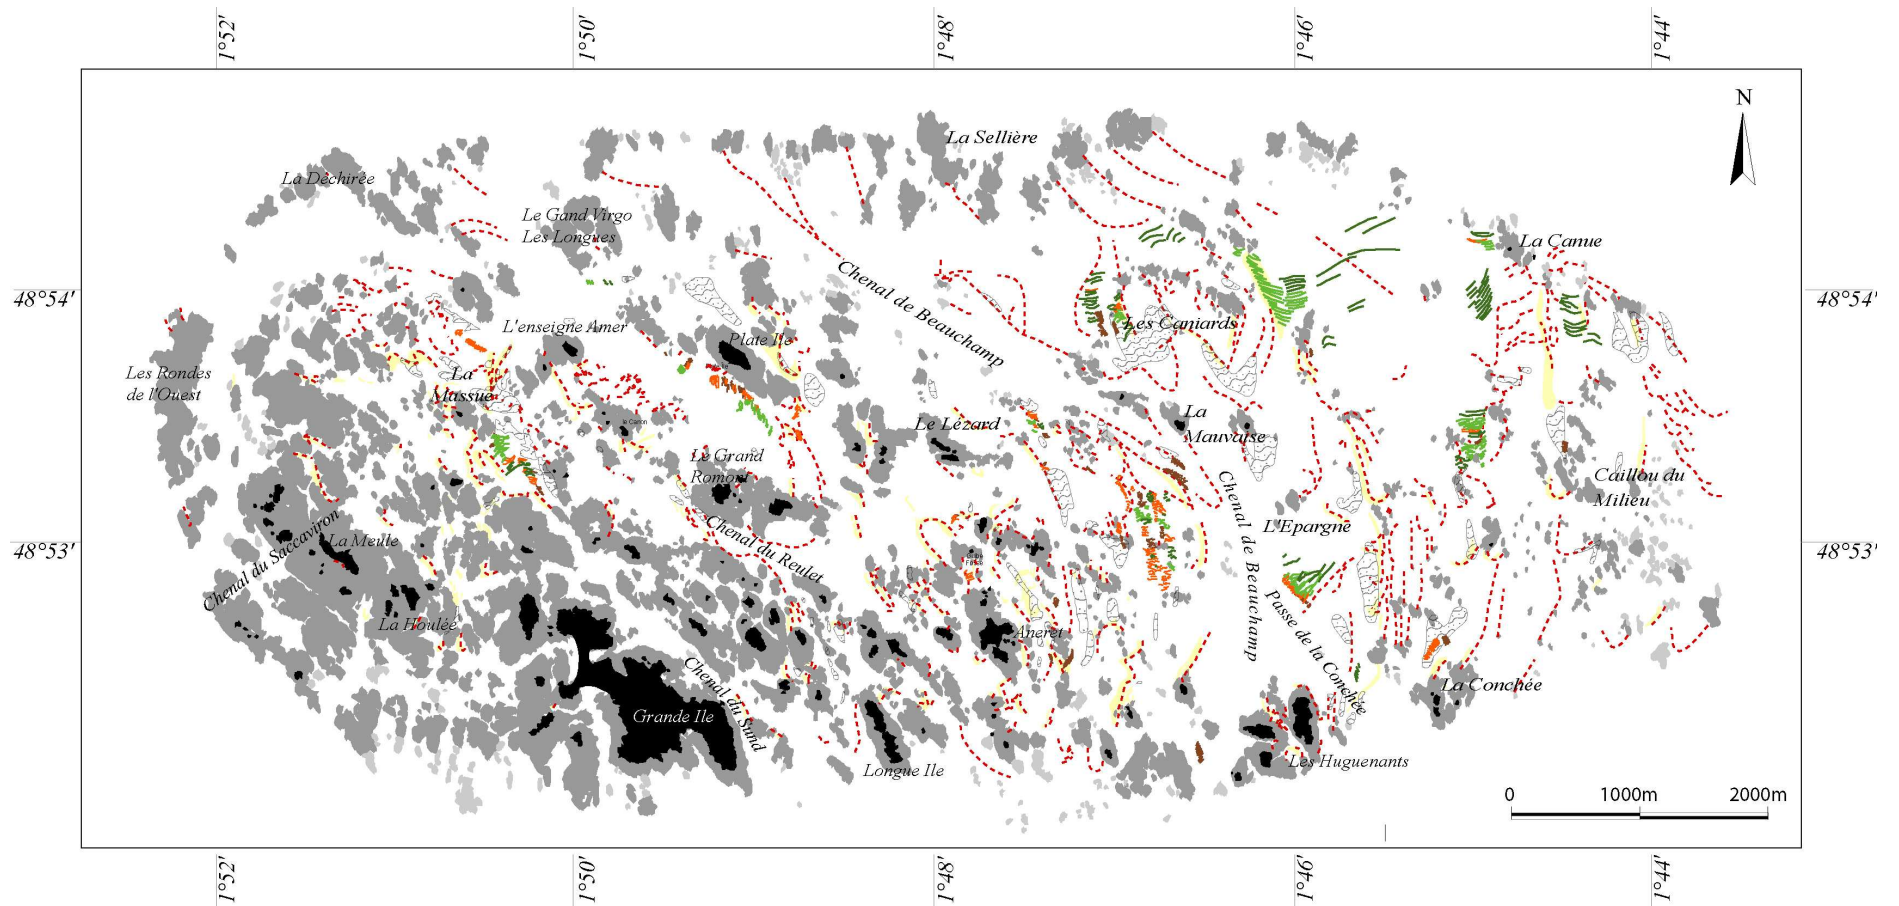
1°52′
1°50′
1°48′
1°46′
1°44′

N

La Sellière
La Déchirée
Le Gand Virgo
Les Longues
La Canue
Chenal de Beauchamp
Les Caniards
L'enseigne Amer
Plate Ile
Les Rondes de l'Ouest
La Massue
La Mauvaise
Le Lézard
Caillou du Milieu
Le Grand Romont
Chenal de Beauchamp
Chenal du Reulet
L'Epargne
La Meule
Chenal du Saccaviron
Passe de la Conchée
La Houlée
Aneret
Chenal du Sund
La Conchée
Grande Ile
Longue Ile
Les Huguenants

48°54′
48°54′
48°53′
48°53′

0
1000m
2000m

1°52′
1°50′
1°48′
1°46′
1°44′